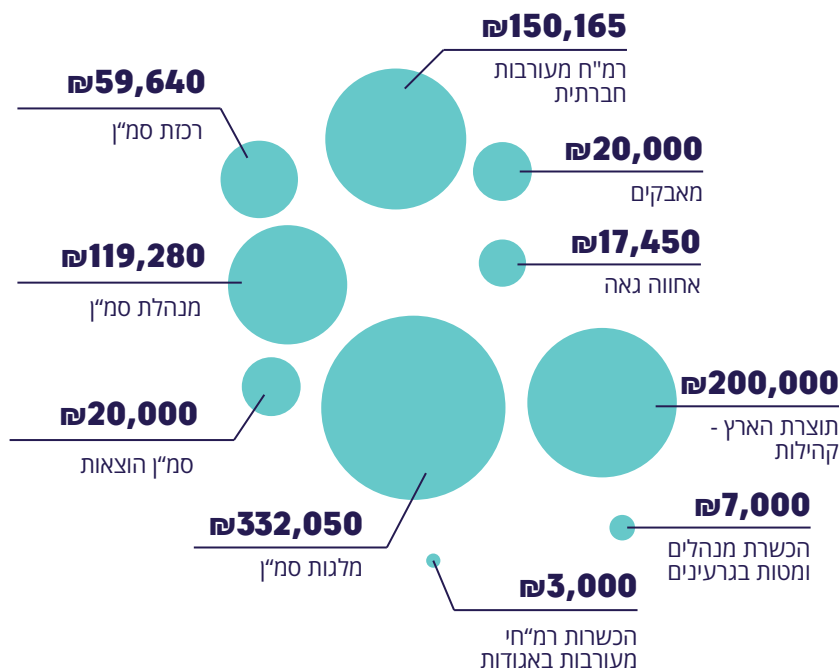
₪150,165
רמ"ח מעורבות חברתית

₪59,640
רכזת סמ"ן

₪20,000
מאבקים

₪17,450
אחווה גאה

₪119,280
מנהלת סמ"ן

₪200,000
תוצרת הארץ - קהילות

₪20,000
סמ"ן הוצאות

₪332,050
מלגות סמ"ן

₪7,000
הכשרת מנהלים ומטות בגרעינים

₪3,000
הכשרות רמ"חי מעורבות באגודות